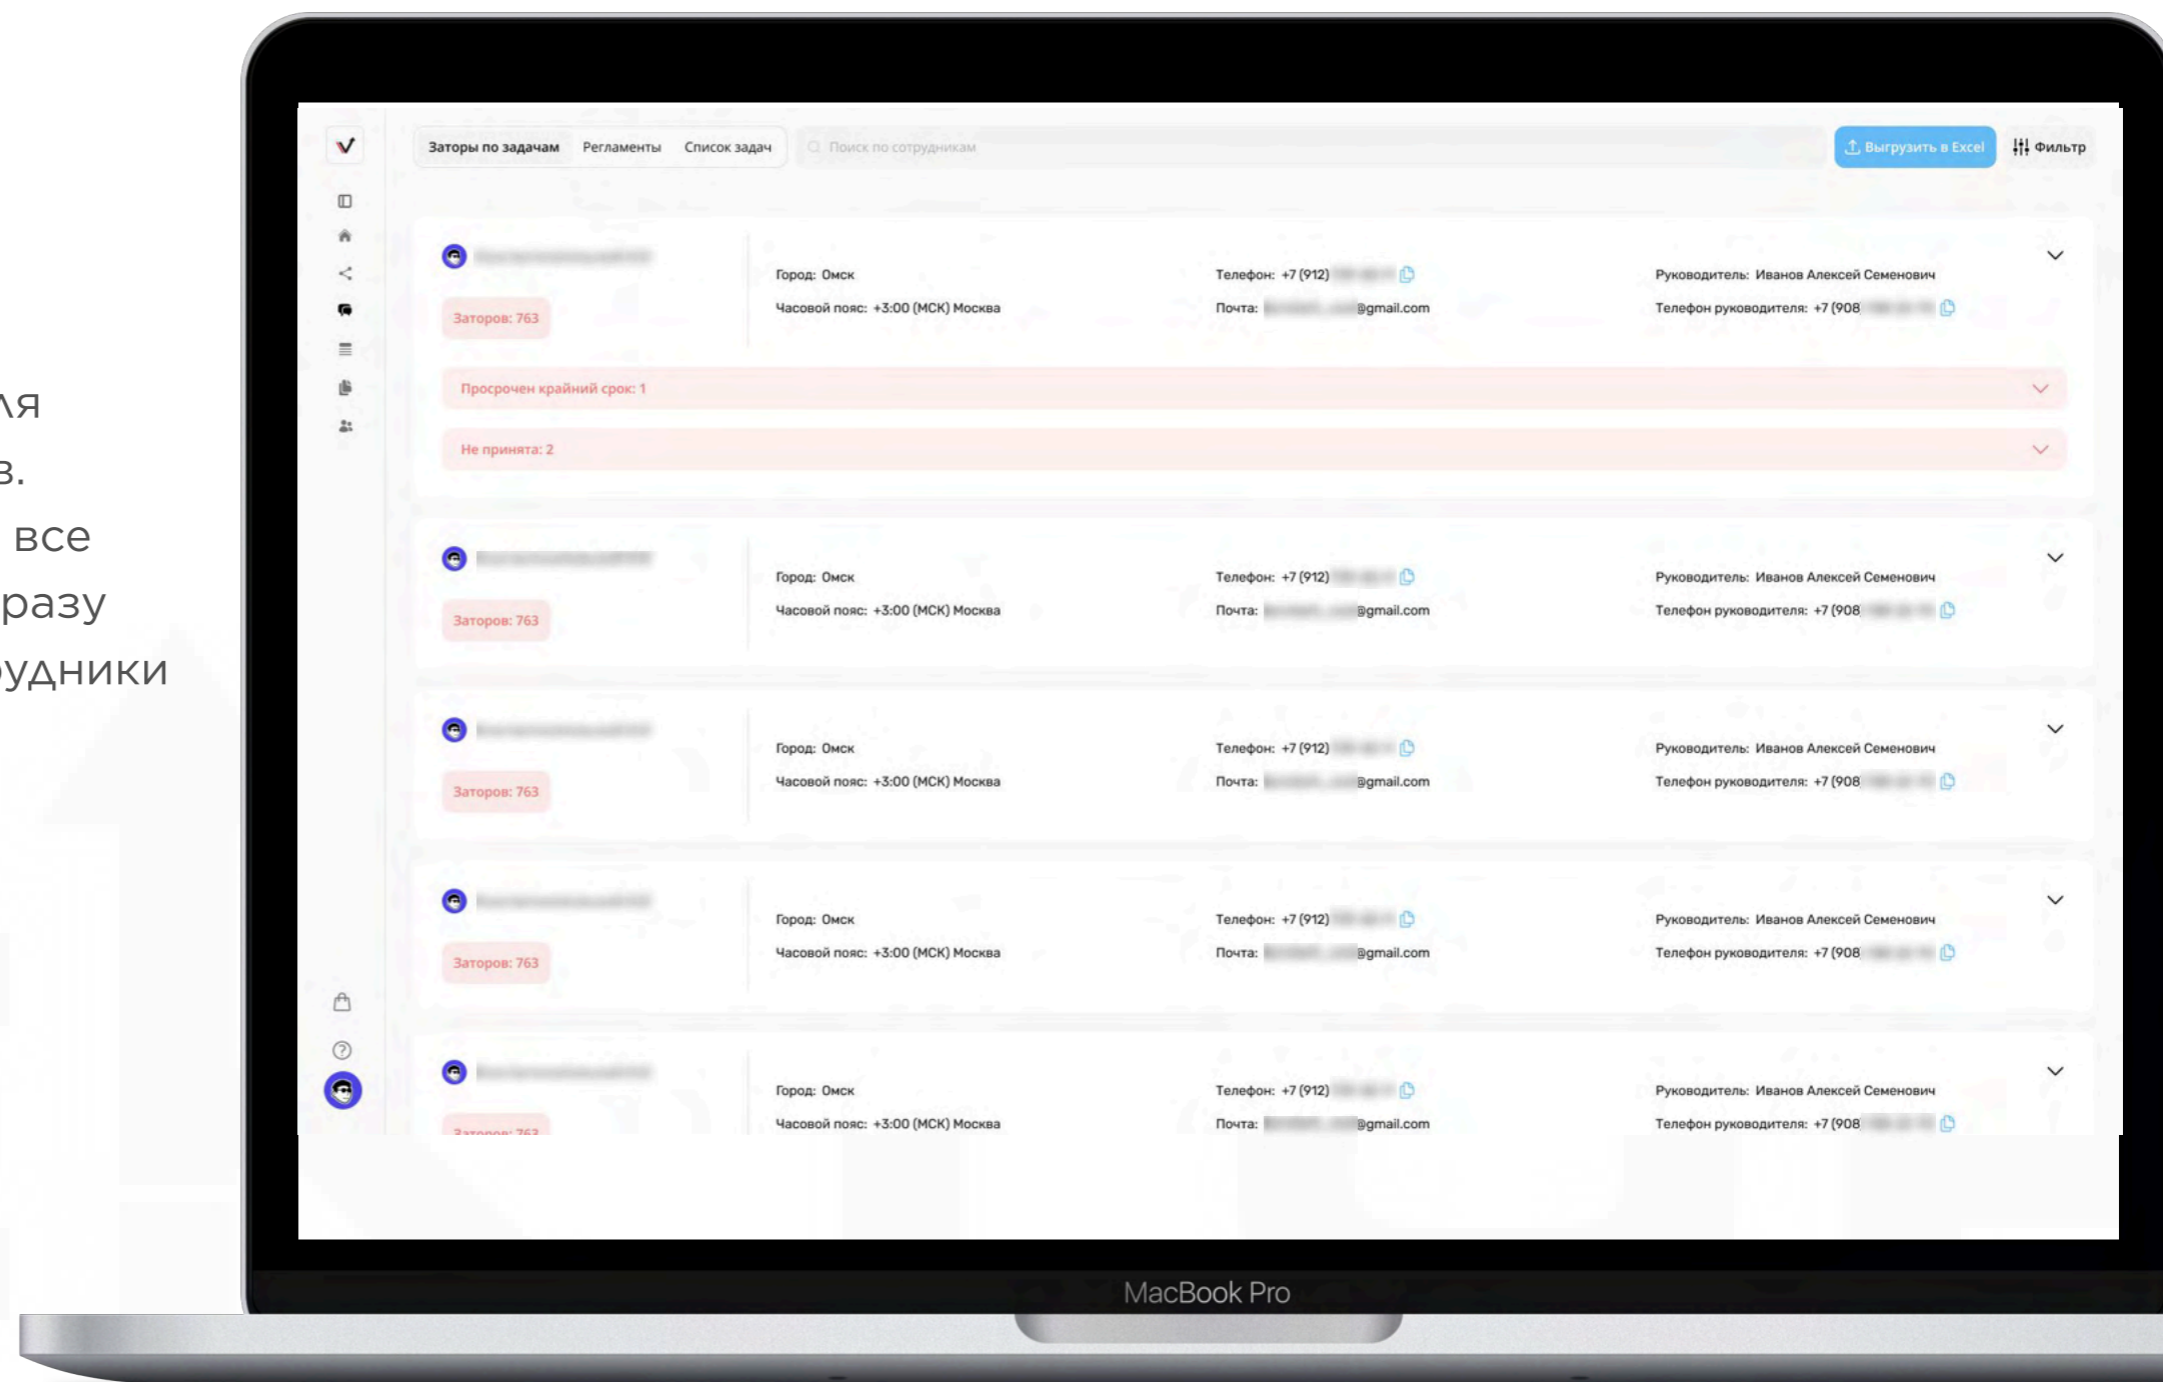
ля
в.
все
разу
рудники

Заторы по задачам Регламенты Список задач
Поиск по сотрудникам
Выгрузить в Excel
Фильтр

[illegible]
Заторов: 763
Город: Омск
Часовой пояс: +3:00 (МСК) Москва
Телефон: +7 (912) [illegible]
Почта: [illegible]@gmail.com
Руководитель: Иванов Алексей Семенович
Телефон руководителя: +7 (908 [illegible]
Просрочен крайний срок: 1
Не принята: 2

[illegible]
Заторов: 763
Город: Омск
Часовой пояс: +3:00 (МСК) Москва
Телефон: +7 (912) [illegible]
Почта: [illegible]@gmail.com
Руководитель: Иванов Алексей Семенович
Телефон руководителя: +7 (908 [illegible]

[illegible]
Заторов: 763
Город: Омск
Часовой пояс: +3:00 (МСК) Москва
Телефон: +7 (912) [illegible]
Почта: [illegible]@gmail.com
Руководитель: Иванов Алексей Семенович
Телефон руководителя: +7 (908 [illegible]

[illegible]
Заторов: 763
Город: Омск
Часовой пояс: +3:00 (МСК) Москва
Телефон: +7 (912) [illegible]
Почта: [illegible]@gmail.com
Руководитель: Иванов Алексей Семенович
Телефон руководителя: +7 (908 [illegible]

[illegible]
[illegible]
Город: Омск
Часовой пояс: +3:00 (МСК) Москва
Телефон: +7 (912) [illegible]
Почта: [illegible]@gmail.com
Руководитель: Иванов Алексей Семенович
Телефон руководителя: +7 (908 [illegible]

MacBook Pro